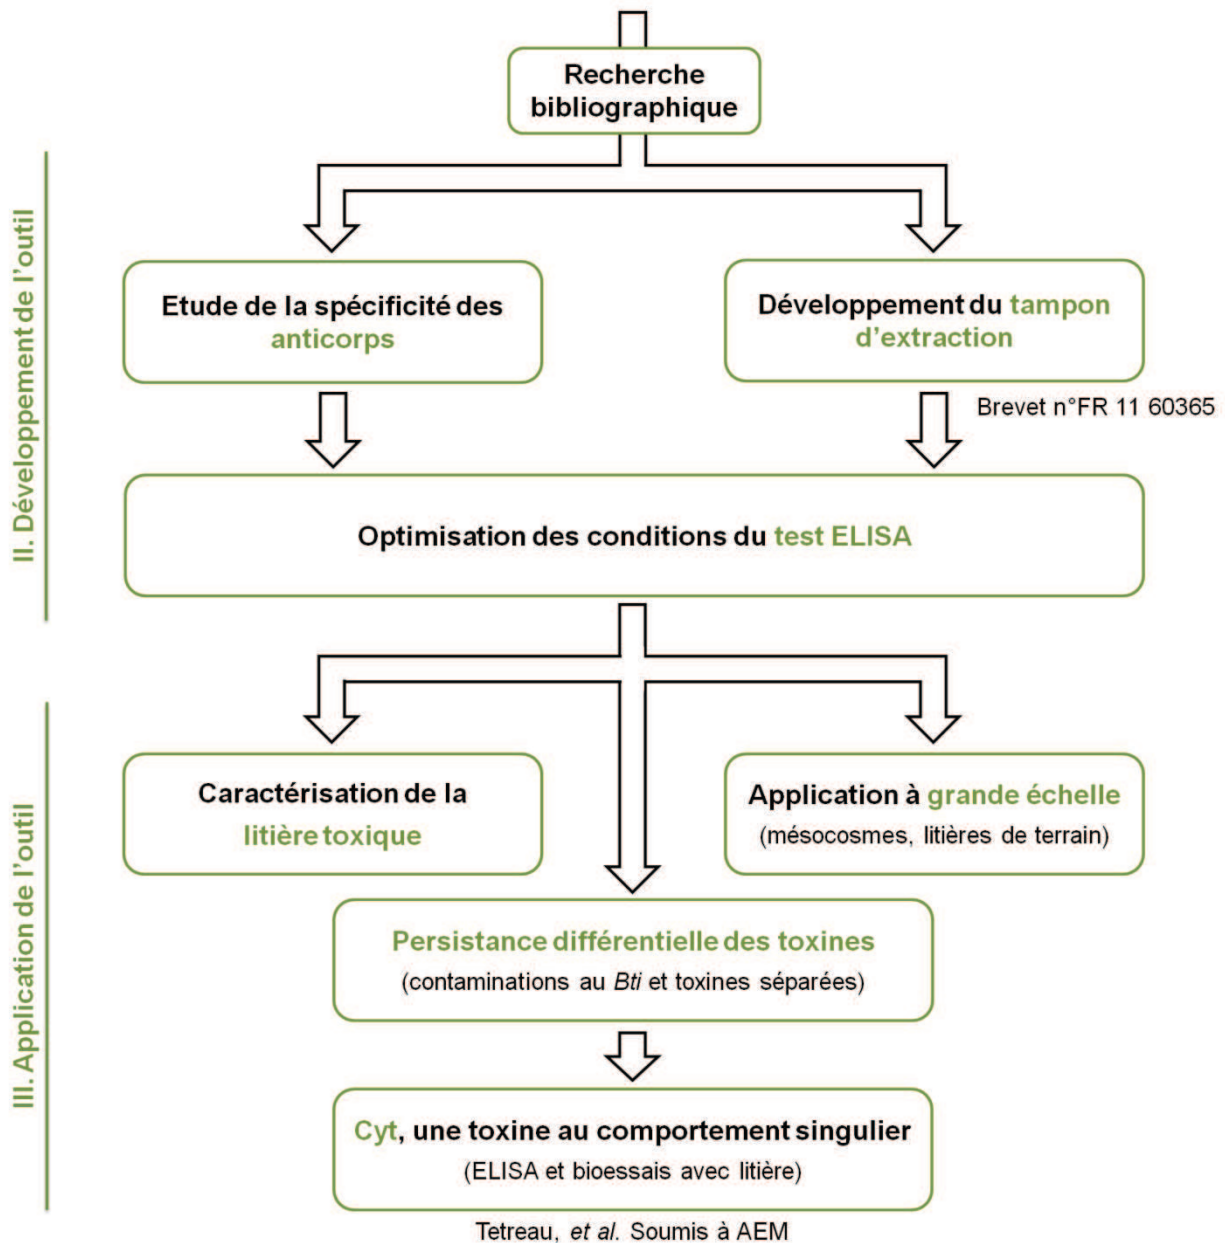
Recherche bibliographique

II. Développement de l'outil

Etude de la spécificité des anticorps

Développement du tampon d'extraction

Brevet n°FR 11 60365

Optimisation des conditions du test ELISA

III. Application de l'outil

Caractérisation de la litière toxique

Application à grande échelle
(mésocosmes, litières de terrain)

Persistance différentielle des toxines
(contaminations au Bti et toxines séparées)

Cyt, une toxine au comportement singulier
(ELISA et bioessais avec litière)

Tetreau, et al. Soumis à AEM